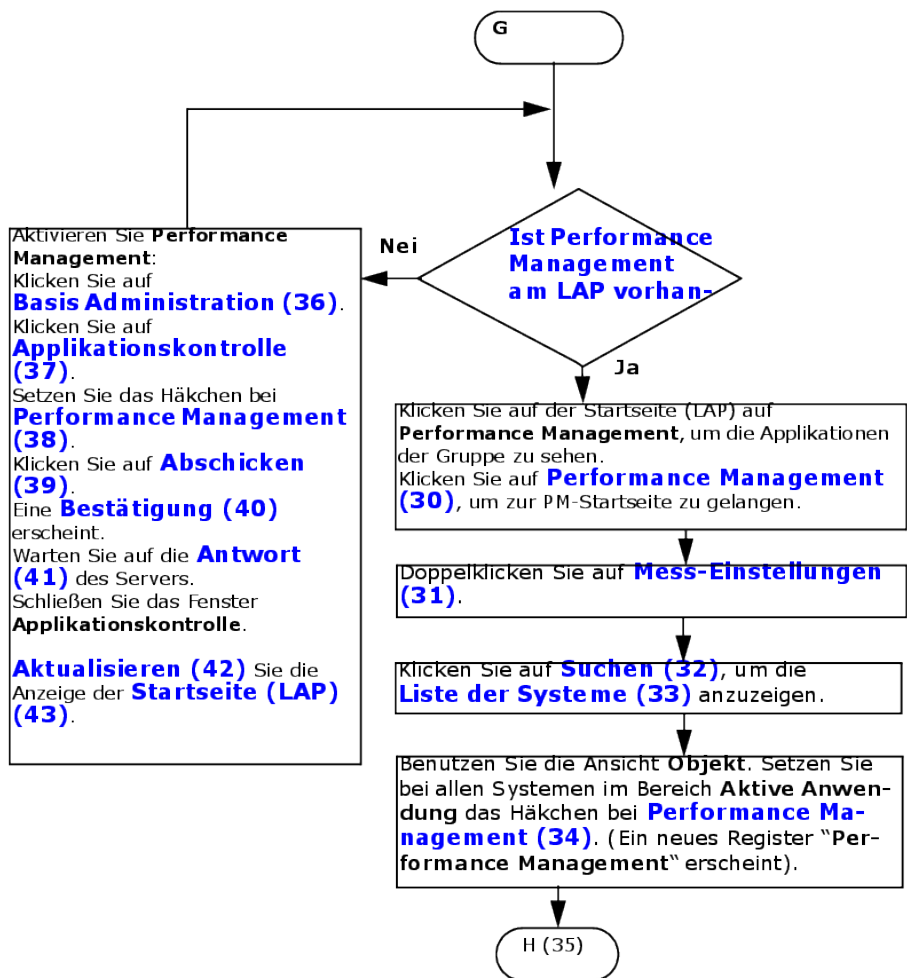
G

Ist Performance Management am LAP vorhan-

Nei

Aktivieren Sie **Performance Management**:
Klicken Sie auf **Basis Administration (36)**.
Klicken Sie auf **Applikationskontrolle (37)**.
Setzen Sie das Häkchen bei **Performance Management (38)**.
Klicken Sie auf **Abschicken (39)**.
Eine **Bestätigung (40)** erscheint.
Warten Sie auf die **Antwort (41)** des Servers.
Schließen Sie das Fenster **Applikationskontrolle**.

**Aktualisieren (42)** Sie die Anzeige der **Startseite (LAP) (43)**.

Ja

Klicken Sie auf der Startseite (LAP) auf **Performance Management**, um die Applikationen der Gruppe zu sehen.
Klicken Sie auf **Performance Management (30)**, um zur PM-Startseite zu gelangen.

Doppelklicken Sie auf **Mess-Einstellungen (31)**.

Klicken Sie auf **Suchen (32)**, um die **Liste der Systeme (33)** anzuzeigen.

Benutzen Sie die Ansicht **Objekt**. Setzen Sie bei allen Systemen im Bereich **Aktive Anwendung** das Häkchen bei **Performance Management (34)**. (Ein neues Register "**Performance Management**" erscheint).

H (35)